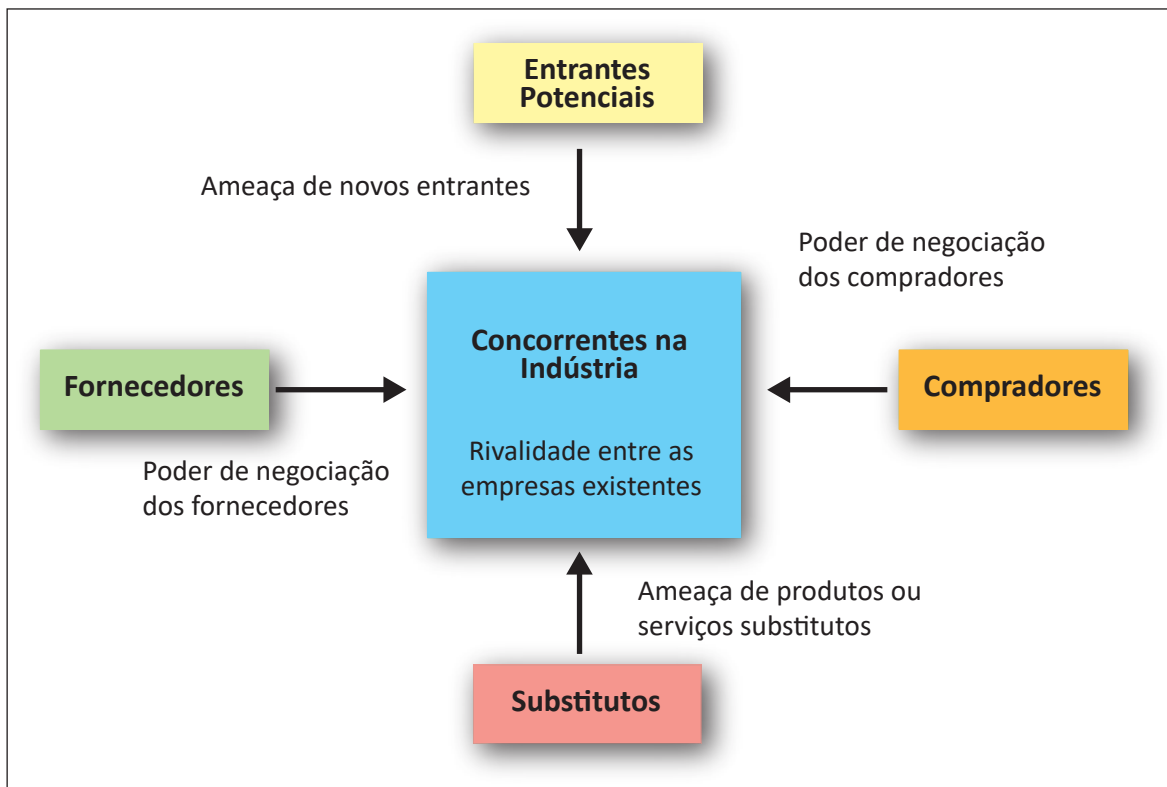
Entrantes Potenciais

Ameaça de novos entrantes

Poder de negociação dos compradores

Fornecedores

Concorrentes na Indústria

Rivalidade entre as empresas existentes

Compradores

Poder de negociação dos fornecedores

Ameaça de produtos ou serviços substitutos

Substitutos